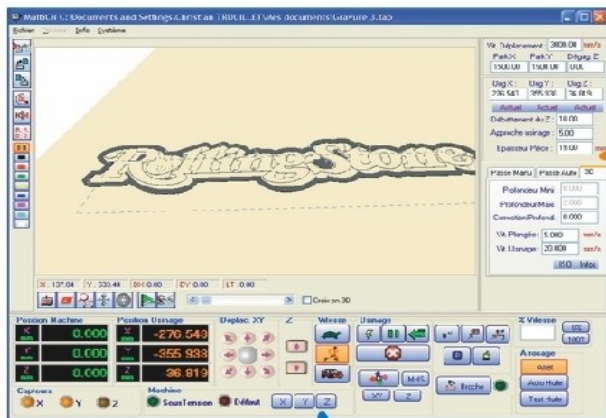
MathCN C:\Documents and Settings\Christian TROCIL.ET\Mes documents\Gravure 3.iso

Fichier Info Système

Vit Déplacement 3000.00 mm/s
PasX PasY Dégag Z
1500.00 1500.00 0.00

Orig X : Orig Y : Orig Z :
236.543 355.938 36.819
Actuel Actuel Actuel

Débattement du Z : 10.00
Approche usinage : 5.00
Epaisseur Pièce : 13.00 mm

Passe Manu Passe Auto 3D
Profondeur Mini 0.000
ProfondeurMaxi 2.000
Correction Profond. 0.000
Vit. Plongée 5.000 mm/s
Vit. Usinage 20.000 mm/s
ISO Infos

Rolling Stones

X : 137.04 Y : 330.48 DX 0.00 DY 0.00 LT : 0.00

Croix en 3D

Position Machine
X 0.000
Y 0.000
Z 0.000

Position Usinage
X -270.543
Y -355.938
Z 36.819

Déplac. XY
Z
Vitesse
Usinage
% Vitesse
0% 100%

Arrosage
Arrêt
Auto Huile
Tout Huile

M-G
XY Z
Broche

Capteurs
X Y Z

Machine
SousTension Défaut

X Y Z